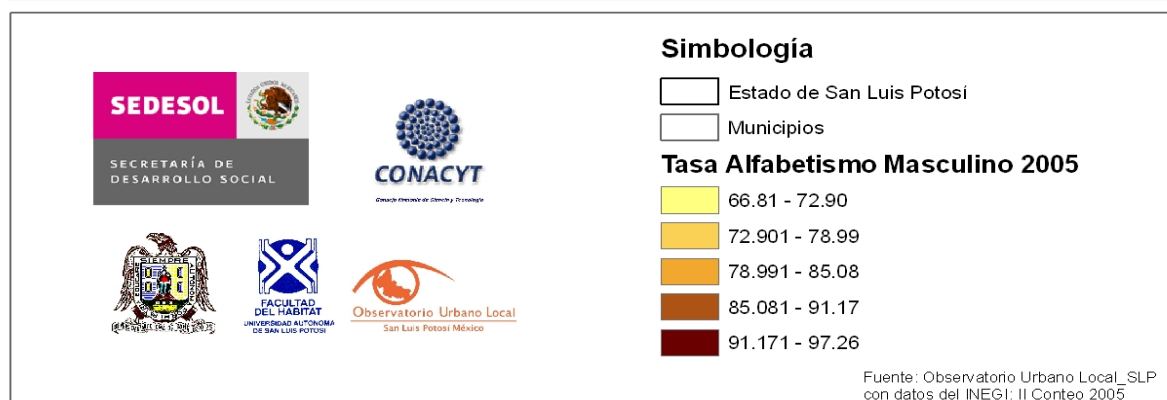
SEDESOL

SECRETARÍA DE DESARROLLO SOCIAL

CONACYT

Consejo Nacional de Ciencia y Tecnología

FACULTAD DEL HABITAT
UNIVERSIDAD AUTONOMA DE SAN LUIS POTOSI

Observatorio Urbano Local
San Luis Potosí México

Simbología

Estado de San Luis Potosí

Municipios

Tasa Alfabetismo Masculino 2005

66.81 - 72.90

72.901 - 78.99

78.991 - 85.08

85.081 - 91.17

91.171 - 97.26

Fuente: Observatorio Urbano Local_SLP con datos del INEGI: II Conteo 2005